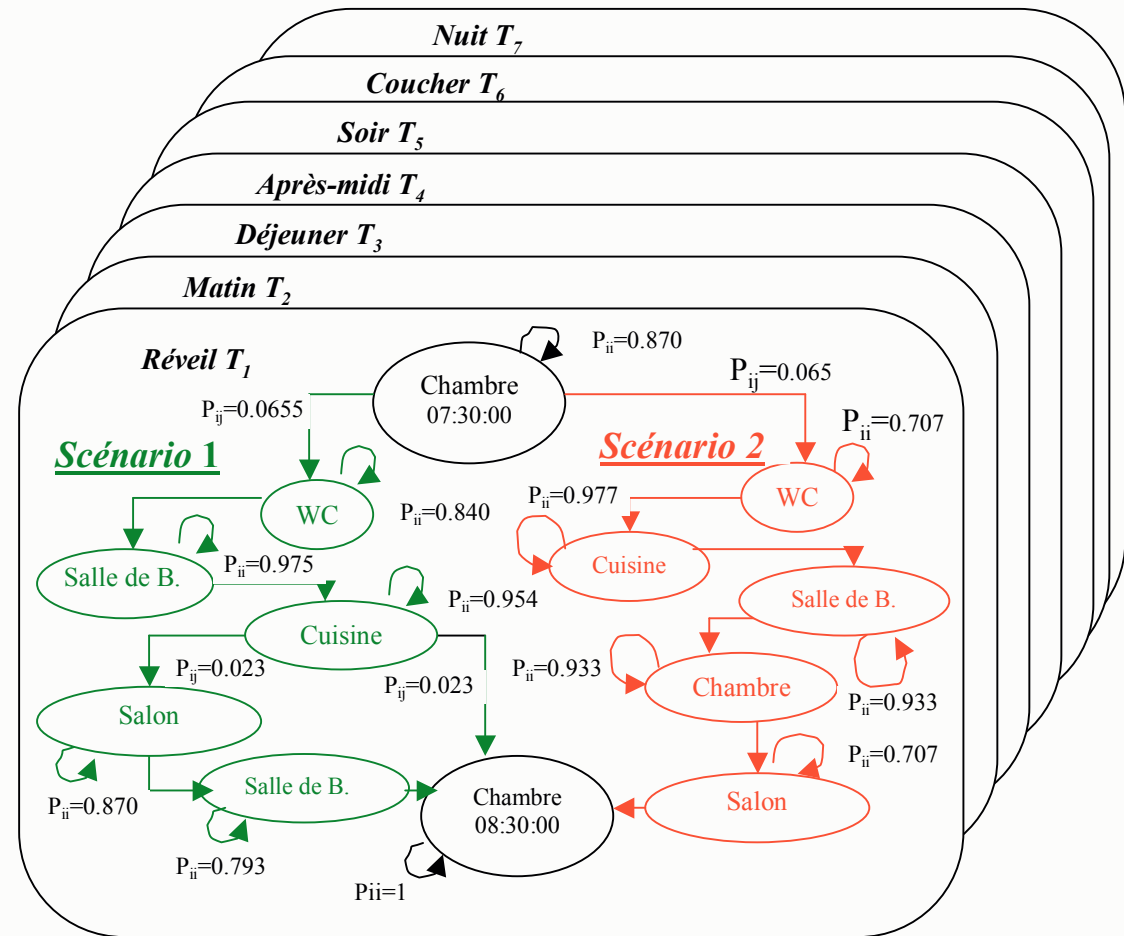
Nuit $T_7$

Coucher $T_6$

Soir $T_5$

Après-midi $T_4$

Déjeuner $T_3$

Matin $T_2$

Réveil $T_1$

$P_{ii}$=0.870

Chambre 07:30:00

$P_{ij}$=0.065

$P_{ij}$=0.0655

$P_{ii}$=0.707

Scénario 1

Scénario 2

WC

$P_{ii}$=0.840

$P_{ii}$=0.977

WC

Salle de B.

$P_{ii}$=0.975

Cuisine

$P_{ii}$=0.954

Salle de B.

Cuisine

$P_{ij}$=0.023

$P_{ij}$=0.023

$P_{ii}$=0.933

Chambre

Salon

$P_{ii}$=0.933

$P_{ii}$=0.707

Salle de B.

Chambre 08:30:00

Salon

$P_{ii}$=0.870

$P_{ii}$=0.793

Pii=1